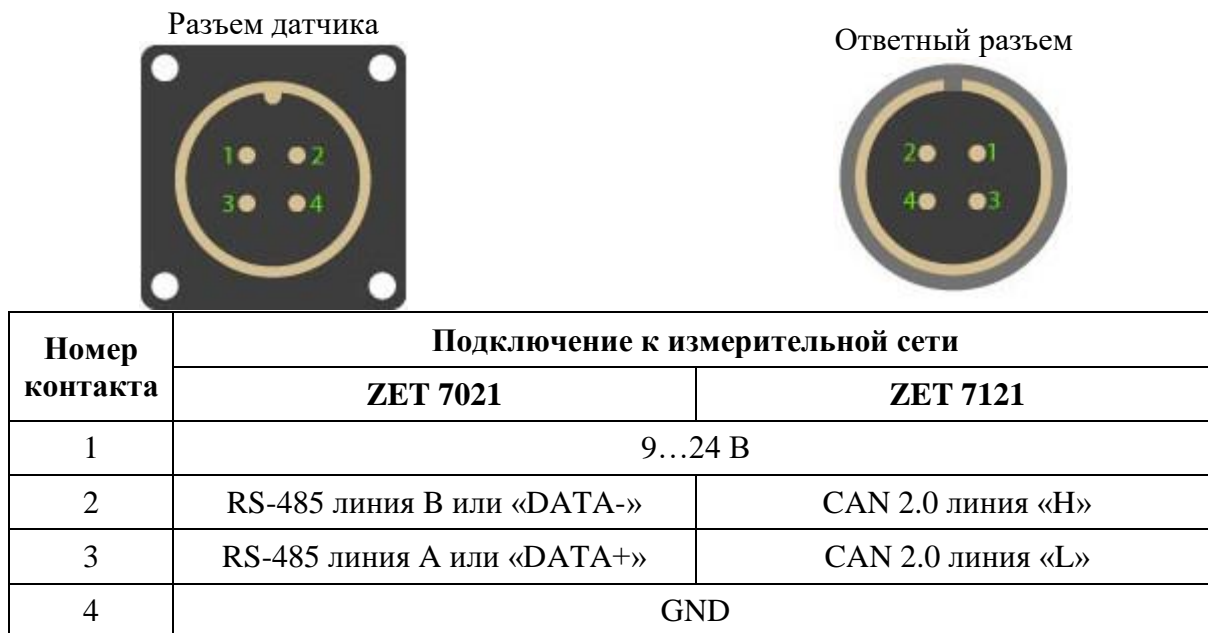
Разъем датчика

1 2
3 4

Ответный разъем

2 1
4 3

| Номер контакта | Подключение к измерительной сети | |
|---|---|---|
| | ZET 7021 | ZET 7121 |
| 1 | 9…24 В | |
| 2 | RS-485 линия B или «DATA-» | CAN 2.0 линия «H» |
| 3 | RS-485 линия A или «DATA+» | CAN 2.0 линия «L» |
| 4 | GND | |